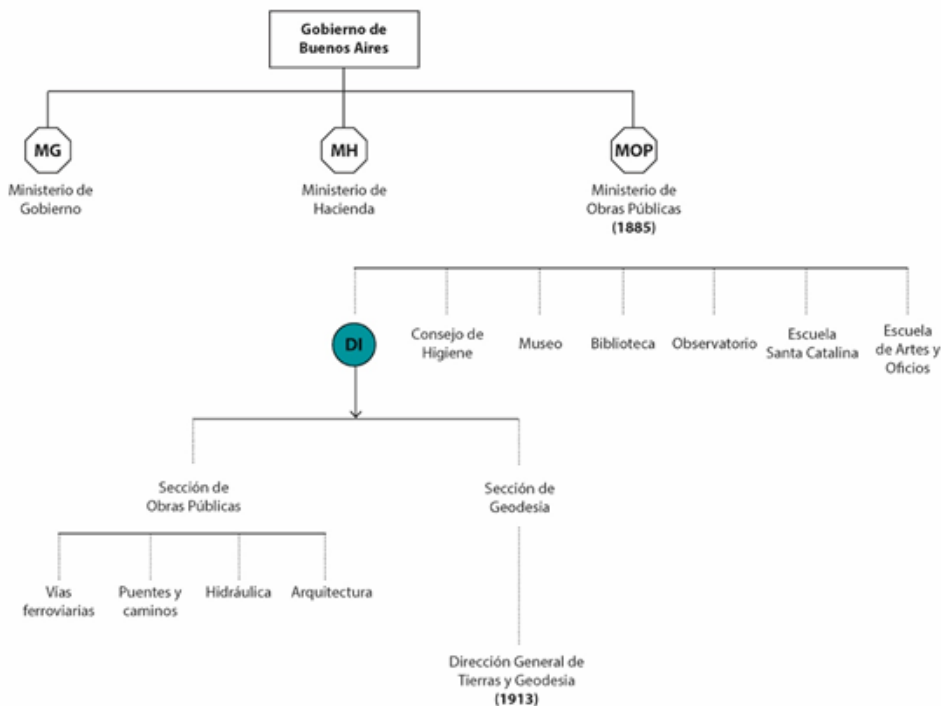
Gobierno de Buenos Aires

MG
Ministerio de Gobierno

MH
Ministerio de Hacienda

MOP
Ministerio de Obras Públicas
(1885)

DI

Consejo de Higiene

Museo

Biblioteca

Observatorio

Escuela Santa Catalina

Escuela de Artes y Oficios

Sección de Obras Públicas

Sección de Geodesia

Vías ferroviarias

Puentes y caminos

Hidráulica

Arquitectura

Dirección General de Tierras y Geodesia
(1913)